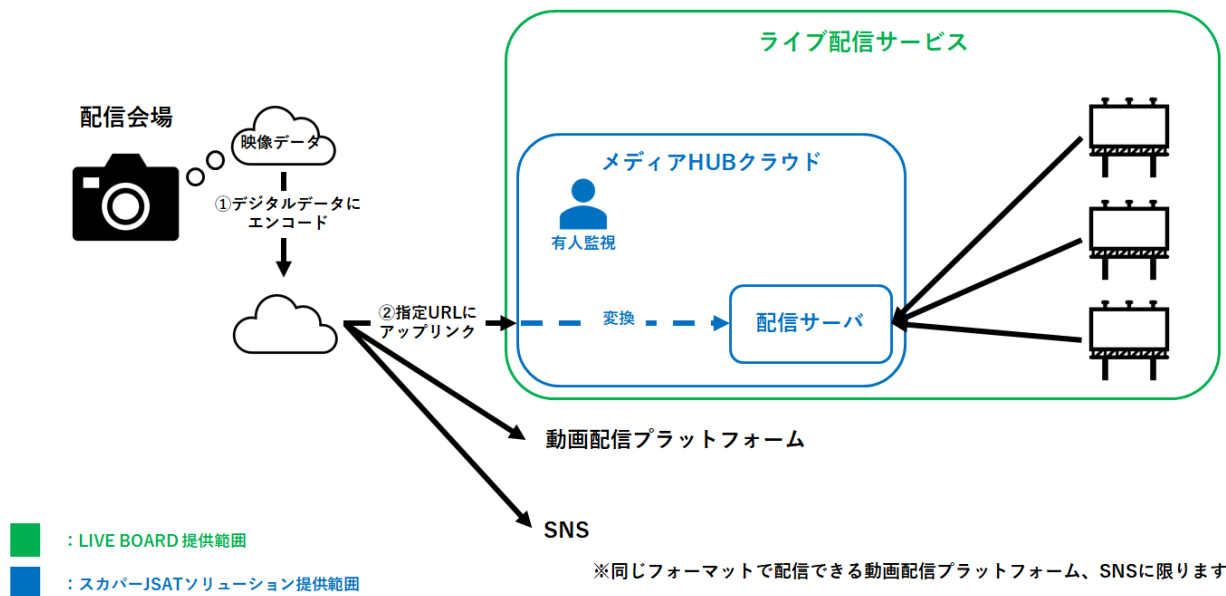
ライブ配信サービス

配信会場

映像データ

①デジタルデータにエンコード

メディアHUBクラウド

有人監視

②指定URLにアップリンク

変換

配信サーバ

動画配信プラットフォーム

SNS

：LIVE BOARD 提供範囲

：スカパーJSATソリューション提供範囲

※同じフォーマットで配信できる動画配信プラットフォーム、SNSに限ります